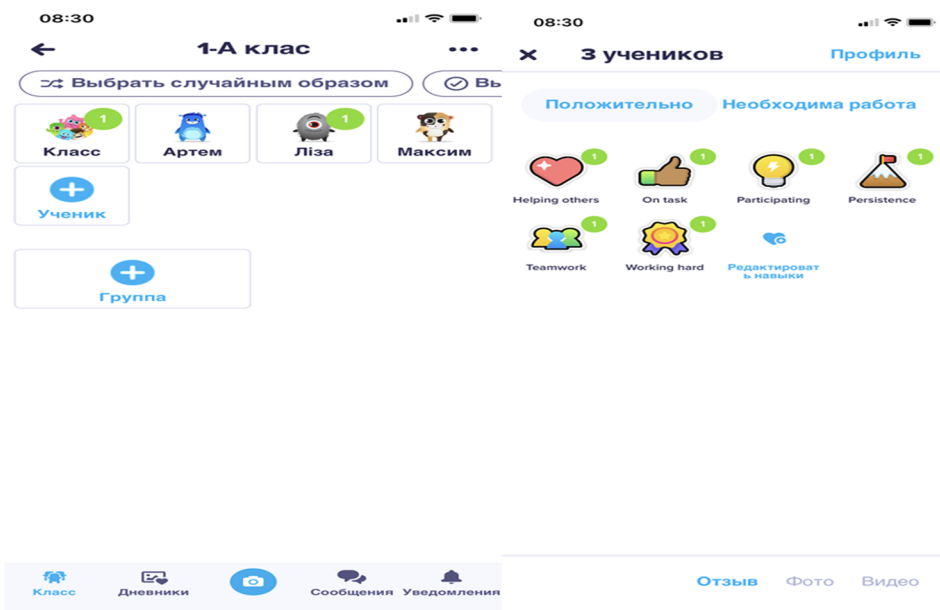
08:30

1-А клас

Выбрать случайным образом

Вы

1
Класс

Артем

1
Ліза

Максим

Ученик

Группа

Класс
Дневники
Сообщения
Уведомления

08:30

3 учеников

Профиль

Положительно

Необходима работа

1
Helping others

1
On task

1
Participating

1
Persistence

1
Teamwork

1
Working hard

Редактировать навыки

Отзыв
Фото
Видео